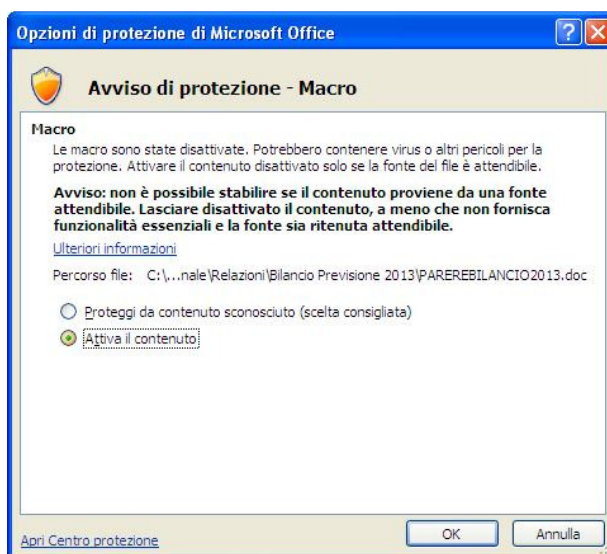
Opzioni di protezione di Microsoft Office

Avviso di protezione - Macro

Macro

Le macro sono state disattivate. Potrebbero contenere virus o altri pericoli per la protezione. Attivare il contenuto disattivato solo se la fonte del file è attendibile.

Avviso: non è possibile stabilire se il contenuto proviene da una fonte attendibile. Lasciare disattivato il contenuto, a meno che non fornisca funzionalità essenziali e la fonte sia ritenuta attendibile.

Ulteriori informazioni

Percorso file: C:\...nale\Relazioni\Bilancio Previsione 2013\PAREREBILANCIO2013.doc

Proteggi da contenuto sconosciuto (scelta consigliata)

Attiva il contenuto

Apri Centro protezione

OK

Annulla